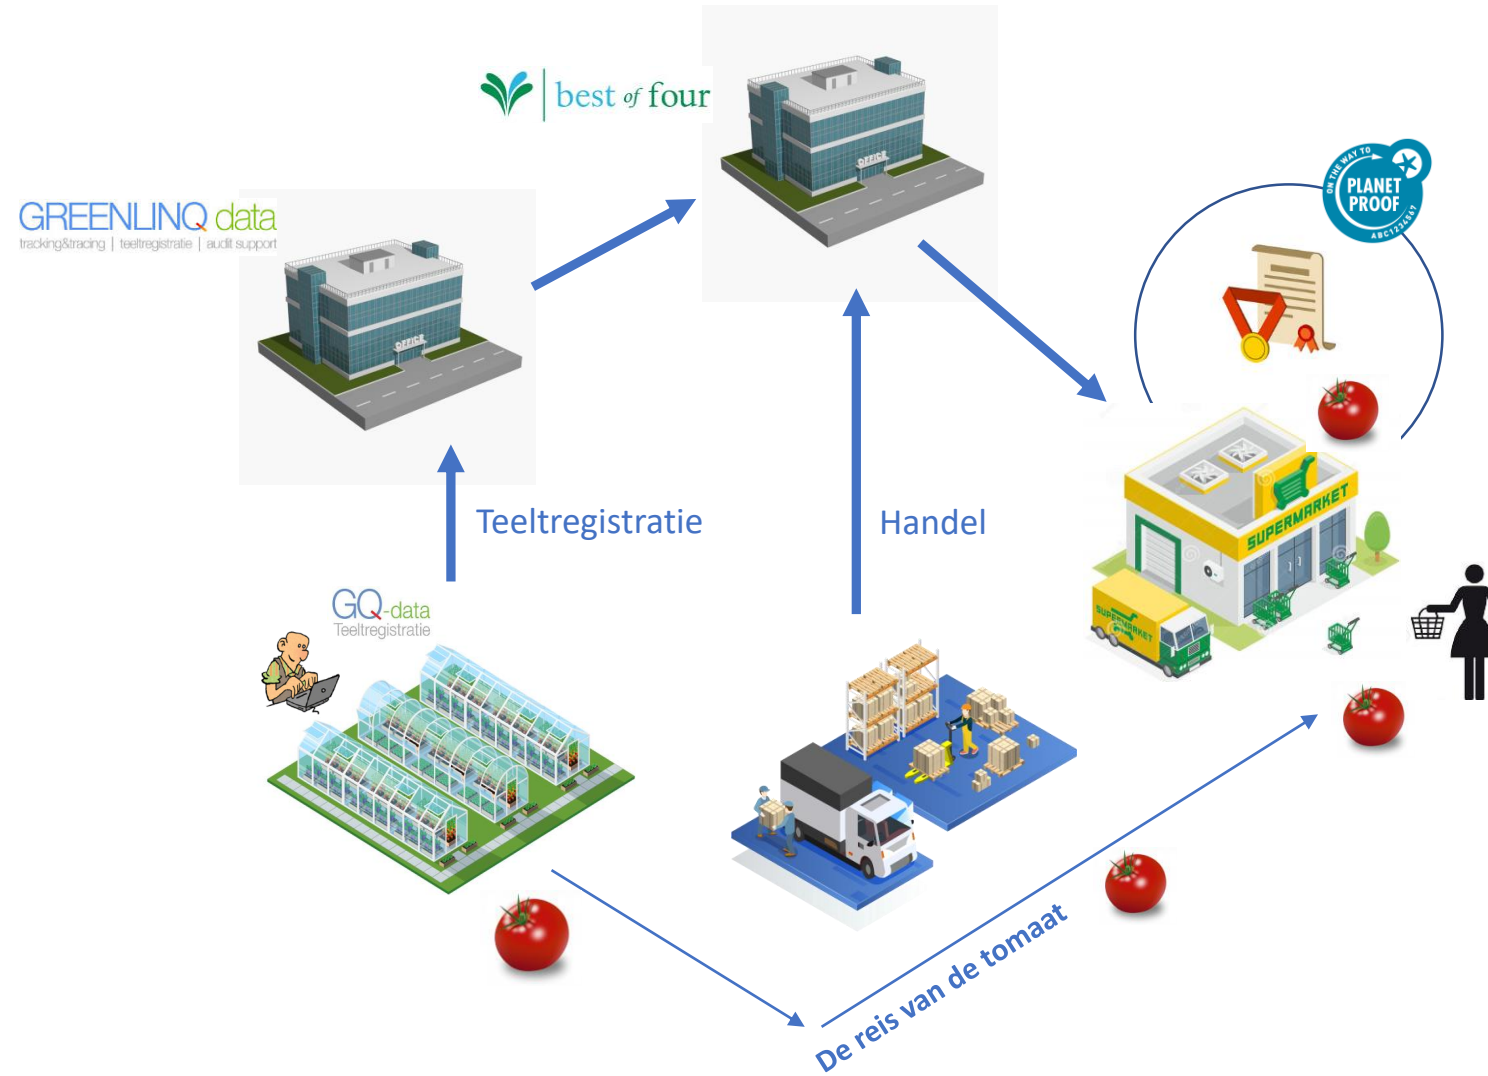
best of four

GREENLINQ data
tracking&tracing | teeltregistratie | audit support

OFFICE

OFFICE

ON THE WAY TO PLANET PROOF ABC123456

Teeltregistratie

Handel

SUPERMARKET

SUPERMARKET

GQ-data
Teeltregistratie

De reis van de tomaat